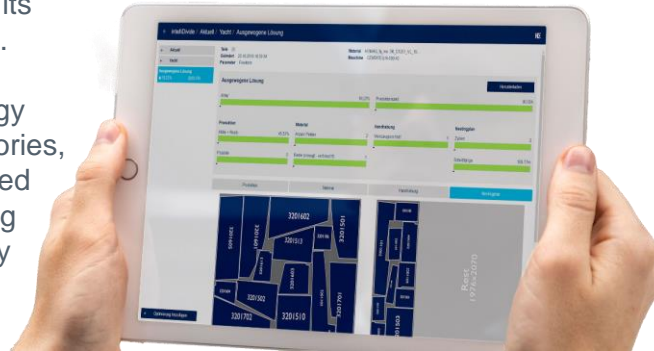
its
.

gy
ories,
ed
g
y

intelliDivide / Aktuell / Yacht / Ausgewogene Lösung

Aktuell
Yacht
Ausgewogene Lösung

Ausgewogene Lösung

Produkte
Material
Bearbeitung
Restgrößen

Produkte
Platten
Bearbeitung
Restgrößen

3201602
3201501
3201302
3201510
3201702
3201701

Rest
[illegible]